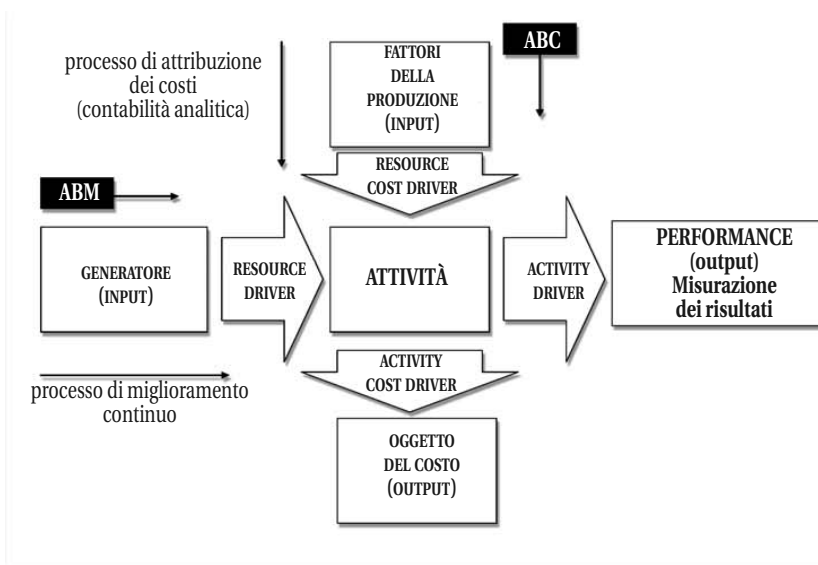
processo di attribuzione dei costi (contabilità analitica)

FATTORI DELLA PRODUZIONE (INPUT)

ABC

RESOURCE COST DRIVER

ABM

GENERATORE (INPUT)

RESOURCE DRIVER

ATTIVITÀ

ACTIVITY DRIVER

PERFORMANCE (output) Misurazione dei risultati

ACTIVITY COST DRIVER

processo di miglioramento continuo

OGGETTO DEL COSTO (OUTPUT)